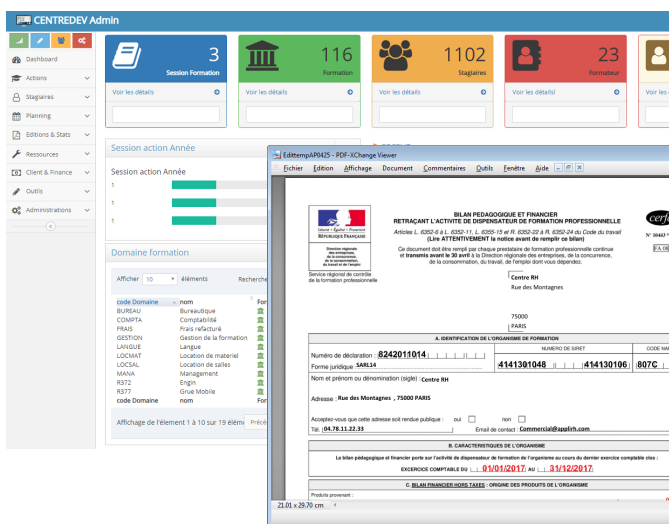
CENTREDEV Admin

Dashboard
Actions
Stagiaires
Planning
Editions & Stats
Ressources
Client & Finance
Outils
Administrations

3
Session Formation
Voir les détails

116
Formation
Voir les détails

1102
Stagiaires
Voir les détails

23
Formateur
Voir les détails!

Session action Année
Session action Année

Domaine formation
Afficher 10 éléments
Recherche

| code Domaine | nom |
|---|---|
| BUREAU | Bureautique |
| COMPTA | Comptabilité |
| FRAIS | Frais refacturé |
| GESTION | Gestion de la formation |
| LANGUE | Langue |
| LOCMAT | Location de materiel |
| LOCSAL | Location de salles |
| MANA | Management |
| R372 | Engin |
| R377 | Grue Mobile |
| code Domaine | nom |

Affichage de l'élément 1 à 10 sur 19 élém

EdittempAP0425 - PDF-XChange Viewer
Fichier Edition Affichage Document Commentaires Outils Fenêtre Aide

Liberté • Égalité • Fraternité
RÉPUBLIQUE FRANÇAISE
Direction régionale des entreprises, de la concurrence, de la consommation, du travail et de l'emploi
Service régional de contrôle de la formation professionnelle

BILAN PEDAGOGIQUE ET FINANCIER
RETRAÇANT L'ACTIVITE DE DISPENSATEUR DE FORMATION PROFESSIONNELLE
Articles L. 6352-6 à L. 6352-11, L. 6355-15 et R. 6352-22 à R. 6352-24 du Code du travail
(Lire ATTENTIVEMENT la notice avant de remplir ce bilan)
Ce document doit être rempli par chaque prestataire de formation professionnelle continue et transmis avant le 30 avril à la Direction régionale des entreprises, de la concurrence, de la consommation, du travail, de l'emploi dont vous dépendez.

cerfa
N° 10443
FA 08

Centre RH
Rue des Montagnes

75000
PARIS

A. IDENTIFICATION DE L'ORGANISME DE FORMATION
Numéro de déclaration : 8242011014
NUMERO DE SIRET
CODE NA
Forme juridique SARL14
414130148 414130106 807C
Nom et prénom ou dénomination (sigle) : Centre RH
Adresse : Rue des Montagnes , 75000 PARIS
Acceptez-vous que cette adresse soit rendue publique : oui non
Tél. : 04.78.11.22.33 Email de contact : Commercial@applirh.com

B. CARACTERISTIQUES DE L'ORGANISME
Le bilan pédagogique et financier porte sur l'activité de dispensateur de formation de l'organisme au cours du dernier exercice comptable clos :
EXERCICE COMPTABLE DU 01/01/2017 AU 31/12/2017

C. BILAN FINANCIER HORS TAXES : ORIGINE DES PRODUITS DE L'ORGANISME
Produits provenant :

21.01 x 29.70 cm